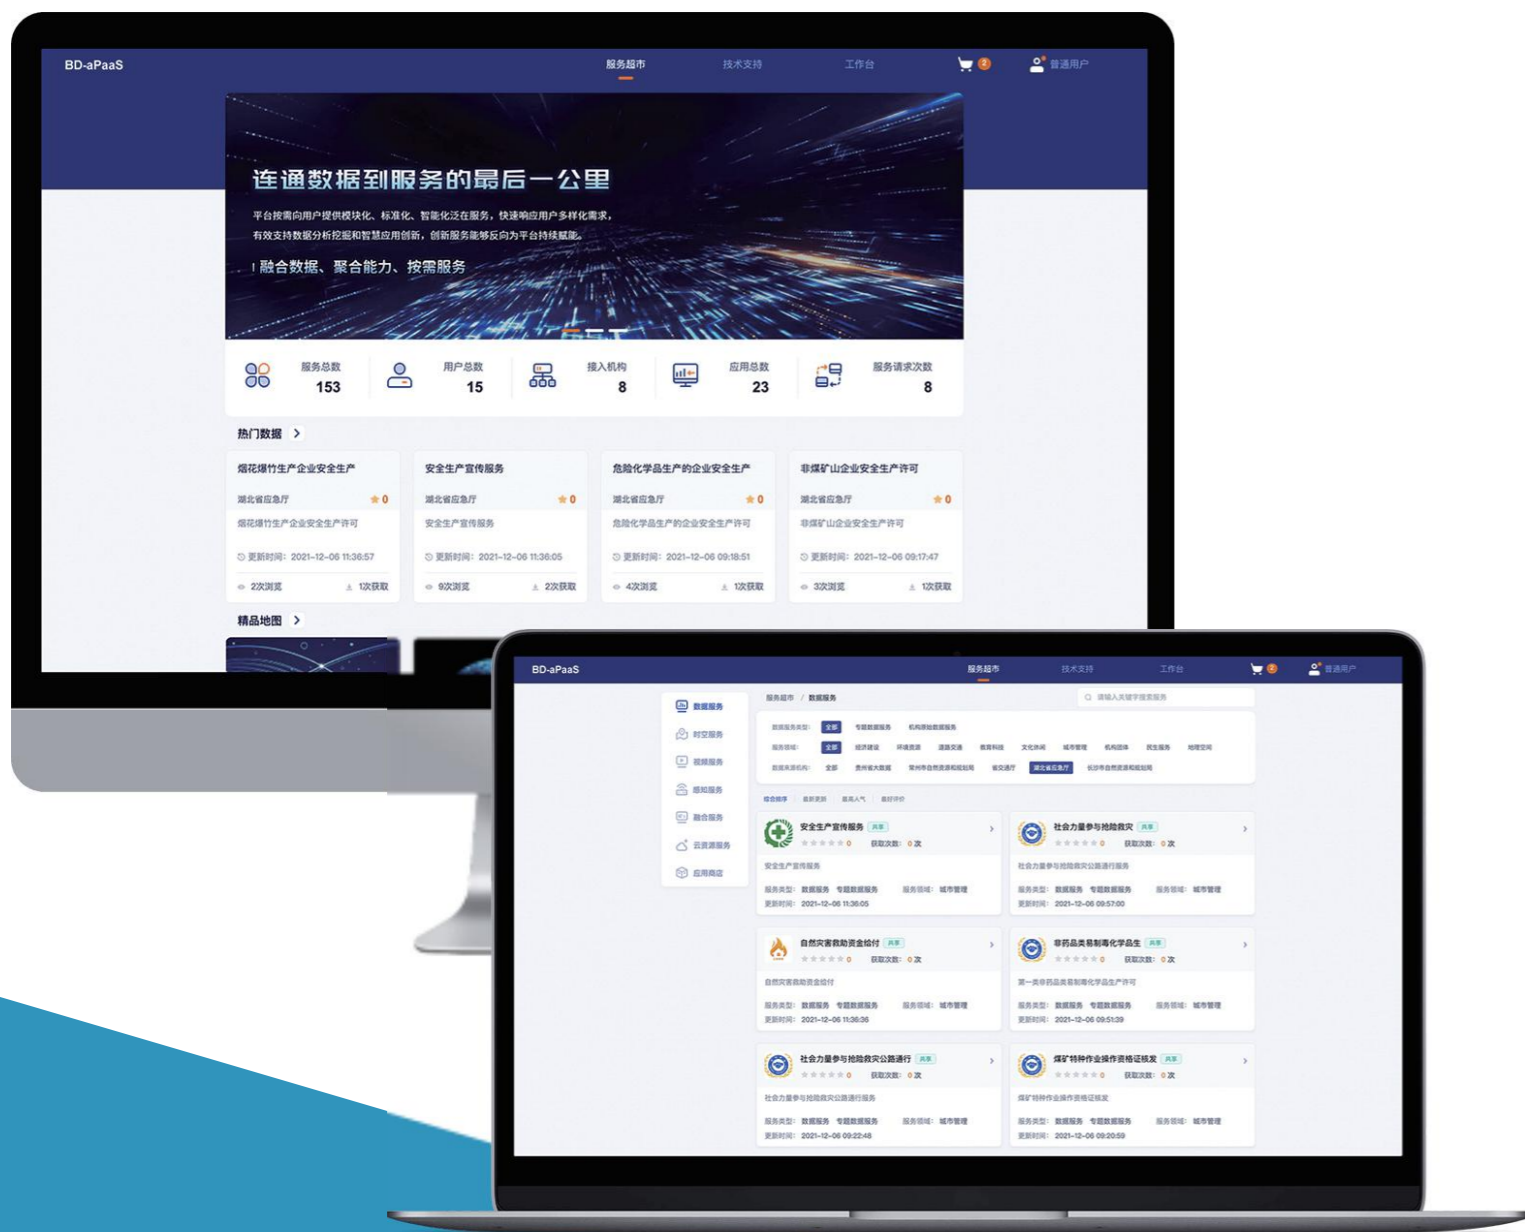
BD-aPaaS
服务超市 技术支持 工作台 2 普通用户

连通数据到服务的最后一公里

平台按需向用户提供模块化、标准化、智能化泛在服务，快速响应用户多样化需求，有效支持数据分析挖掘和智慧应用创新，创新服务能够反向为平台持续赋能。

融合数据、聚合能力、按需服务

服务总数 153
用户总数 15
接入机构 8
应用总数 23
服务请求次数 8

热门数据

| 烟花爆竹生产企业安全生产 | 安全生产宣传服务 | 危险化学品生产的企业安全生产 | 非煤矿山企业安全生产许可 |
|---|---|---|---|
| 湖北省应急厅 0 | 湖北省应急厅 0 | 湖北省应急厅 0 | 湖北省应急厅 0 |
| 烟花爆竹生产企业安全生产许可 | 安全生产宣传服务 | 危险化学品生产的企业安全生产许可 | 非煤矿山企业安全生产许可 |
| 更新时间：2021-12-06 11:36:57 | 更新时间：2021-12-06 11:36:05 | 更新时间：2021-12-06 09:18:51 | 更新时间：2021-12-06 09:17:47 |
| 2次浏览 1次获取 | 9次浏览 2次获取 | 4次浏览 1次获取 | 3次浏览 1次获取 |

精品地图

BD-aPaaS
服务超市 技术支持 工作台 2 普通用户

数据服务
时空服务
视频服务
感知服务
融合服务
云资源服务
应用商店

服务超市 / 数据服务
请输入关键字搜索服务

数据服务类型： 全部 专题数据服务 机构原始数据服务
服务领域： 全部 经济建设 环境资源 道路交通 教育科技 文化休闲 城市管理 机构团体 民生服务 地理空间
数据来源机构： 全部 贵州省大数据 常州市自然资源和规划局 省交通厅 湖北省应急厅 长沙市自然资源和规划局

综合排序 最新更新 最高人气 最好评价

安全生产宣传服务 共享
0 获取次数：0次
安全生产宣传服务
服务类型：数据服务 专题数据服务 服务领域：城市管理
更新时间：2021-12-06 11:36:05

社会力量参与抢险救灾 共享
0 获取次数：0次
社会力量参与抢险救灾公路通行服务
服务类型：数据服务 专题数据服务 服务领域：城市管理
更新时间：2021-12-06 09:57:00

自然灾害救助资金给付 共享
0 获取次数：0次
自然灾害救助资金给付
服务类型：数据服务 专题数据服务 服务领域：城市管理
更新时间：2021-12-06 11:36:36

非药品类易制毒化学品生 共享
0 获取次数：0次
第一类非药品类易制毒化学品生产许可
服务类型：数据服务 专题数据服务 服务领域：城市管理
更新时间：2021-12-06 09:51:39

社会力量参与抢险救灾公路通行 共享
0 获取次数：0次
社会力量参与抢险救灾公路通行服务
服务类型：数据服务 专题数据服务 服务领域：城市管理
更新时间：2021-12-06 09:22:48

煤矿特种作业操作资格证核发 共享
0 获取次数：0次
煤矿特种作业操作资格证核发
服务类型：数据服务 专题数据服务 服务领域：城市管理
更新时间：2021-12-06 09:20:59